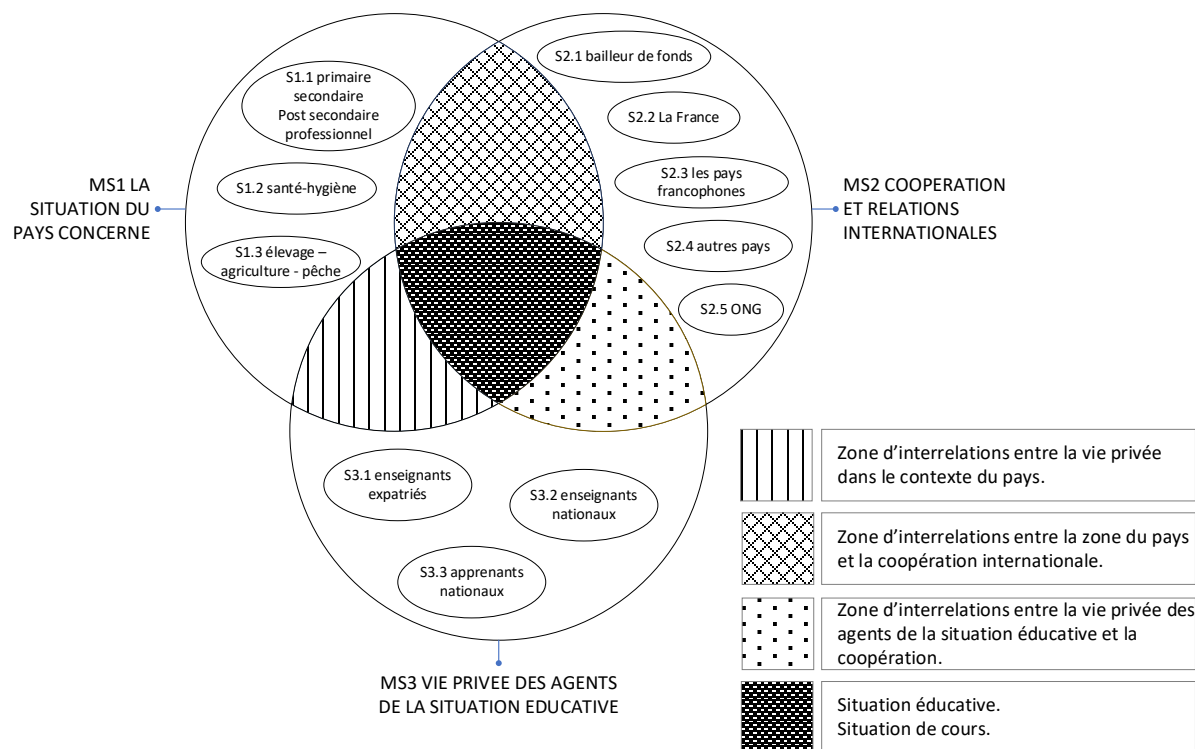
S1.1 primaire secondaire Post secondaire professionnel

S1.2 santé-hygiène

S1.3 élevage – agriculture - pêche

MS1 LA SITUATION DU PAYS CONCERNE

S2.1 bailleur de fonds

S2.2 La France

S2.3 les pays francophones

S2.4 autres pays

S2.5 ONG

MS2 COOPERATION ET RELATIONS INTERNATIONALES

S3.1 enseignants expatriés

S3.2 enseignants nationaux

S3.3 apprenants nationaux

MS3 VIE PRIVEE DES AGENTS DE LA SITUATION EDUCATIVE

Zone d'interrelations entre la vie privée dans le contexte du pays.

Zone d'interrelations entre la zone du pays et la coopération internationale.

Zone d'interrelations entre la vie privée des agents de la situation éducative et la coopération.

Situation éducative.
Situation de cours.